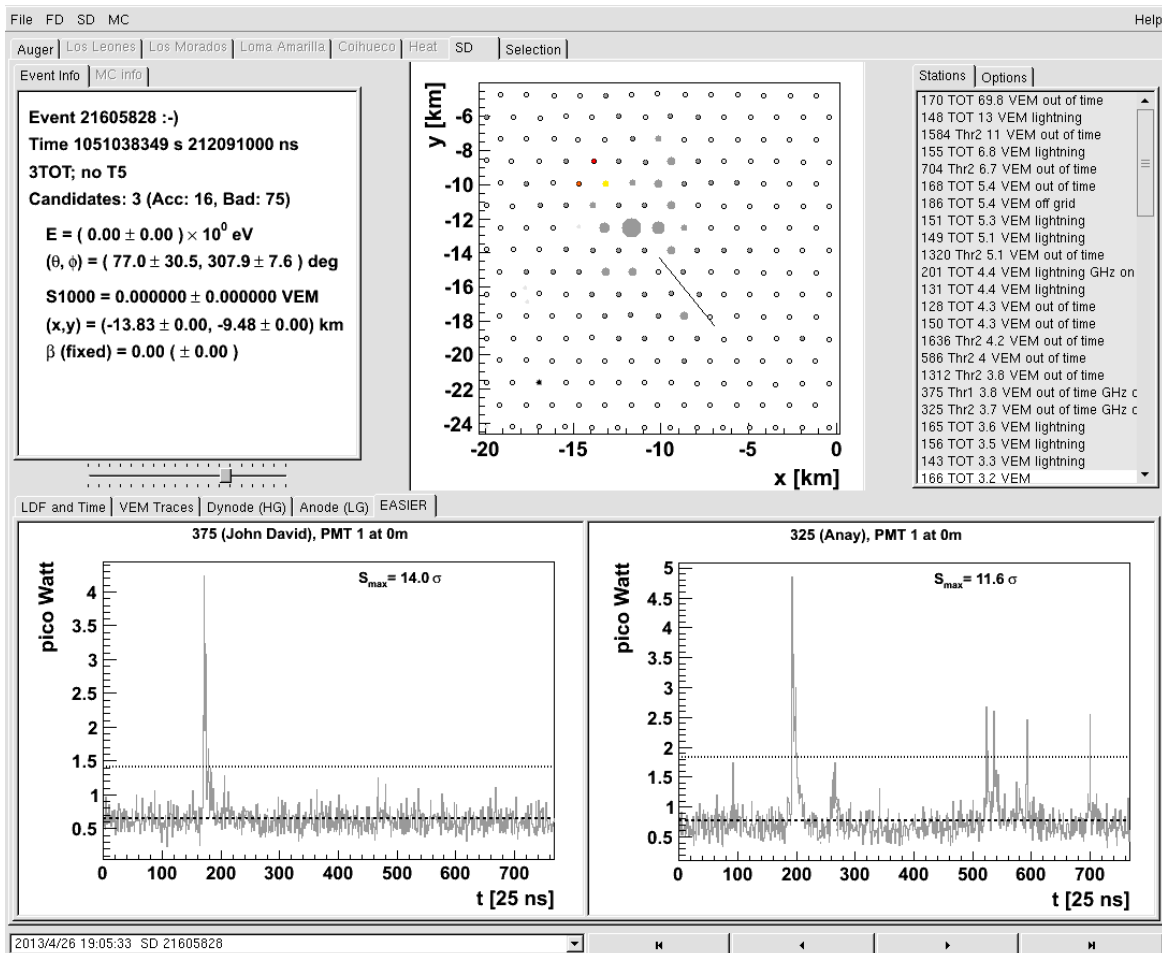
File FD SD MC

Help

Auger | Los Leones | Los Morados | Loma Amarilla | Coihueco | Heat | SD | Selection

Event Info | MC info

Event 21605828 :-)
Time 1051038349 s 212091000 ns
3TOT; no T5
Candidates: 3 (Acc: 16, Bad: 75)

E = ( 0.00 ± 0.00 ) × $10^0$ eV
(θ, φ) = ( 77.0 ± 30.5, 307.9 ± 7.6 ) deg

S1000 = 0.000000 ± 0.000000 VEM
(x,y) = (-13.83 ± 0.00, -9.48 ± 0.00) km
β (fixed) = 0.00 ( ± 0.00 )

y [km]
-6
-8
-10
-12
-14
-16
-18
-20
-22
-24
-20 -15 -10 -5 0
x [km]

Stations | Options

170 TOT 69.8 VEM out of time
148 TOT 13 VEM lightning
1584 Thr2 11 VEM out of time
155 TOT 6.8 VEM lightning
704 Thr2 6.7 VEM out of time
168 TOT 5.4 VEM out of time
186 TOT 5.4 VEM off grid
151 TOT 5.3 VEM lightning
149 TOT 5.1 VEM lightning
1320 Thr2 5.1 VEM out of time
201 TOT 4.4 VEM lightning GHz on
131 TOT 4.4 VEM lightning
128 TOT 4.3 VEM out of time
150 TOT 4.3 VEM out of time
1636 Thr2 4.2 VEM out of time
586 Thr2 4 VEM out of time
1312 Thr2 3.8 VEM out of time
375 Thr1 3.8 VEM out of time GHz c
325 Thr2 3.7 VEM out of time GHz c
165 TOT 3.6 VEM lightning
156 TOT 3.5 VEM lightning
143 TOT 3.3 VEM lightning
166 TOT 3.2 VEM

LDF and Time | VEM Traces | Dynode (HG) | Anode (LG) | EASIER

375 (John David), PMT 1 at 0m

$S_{max}$= 14.0 σ

pico Watt
4
3.5
3
2.5
2
1.5
1
0.5
0 100 200 300 400 500 600 700
t [25 ns]

325 (Anay), PMT 1 at 0m

$S_{max}$= 11.6 σ

pico Watt
5
4.5
4
3.5
3
2.5
2
1.5
1
0.5
0 100 200 300 400 500 600 700
t [25 ns]

2013/4/26 19:05:33 SD 21605828